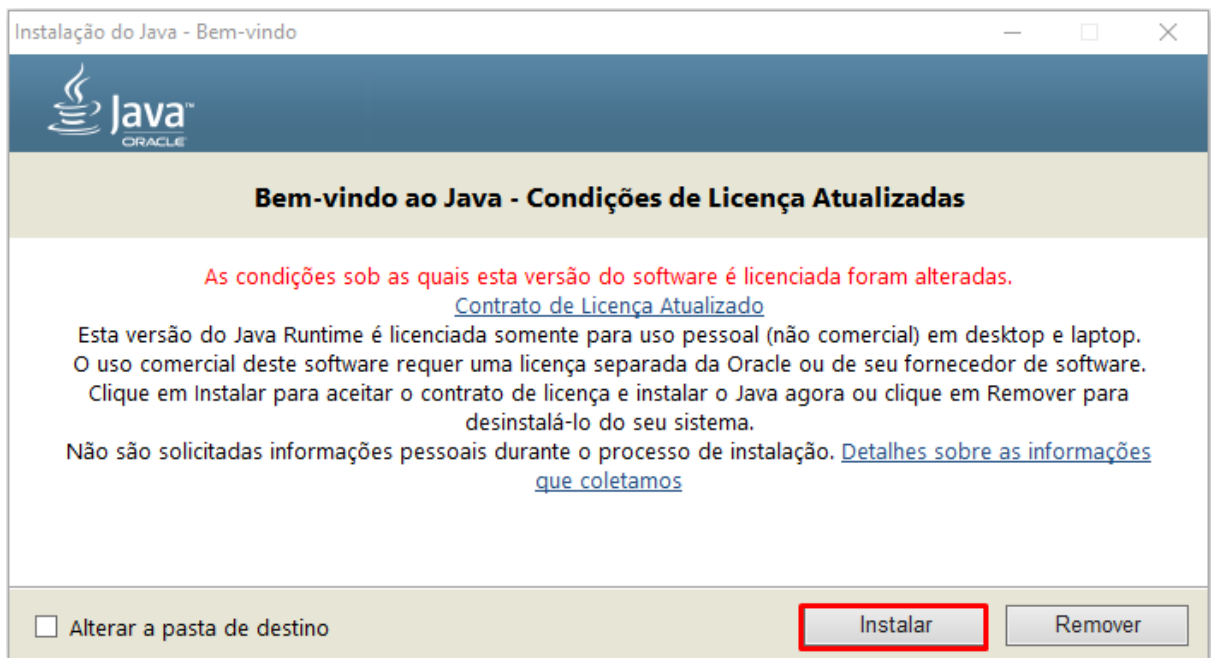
Instalação do Java - Bem-vindo

Java™
ORACLE

Bem-vindo ao Java - Condições de Licença Atualizadas

As condições sob as quais esta versão do software é licenciada foram alteradas.
Contrato de Licença Atualizado
Esta versão do Java Runtime é licenciada somente para uso pessoal (não comercial) em desktop e laptop.
O uso comercial deste software requer uma licença separada da Oracle ou de seu fornecedor de software.
Clique em Instalar para aceitar o contrato de licença e instalar o Java agora ou clique em Remover para desinstalá-lo do seu sistema.
Não são solicitadas informações pessoais durante o processo de instalação. Detalhes sobre as informações que coletamos

Alterar a pasta de destino

Instalar

Remover